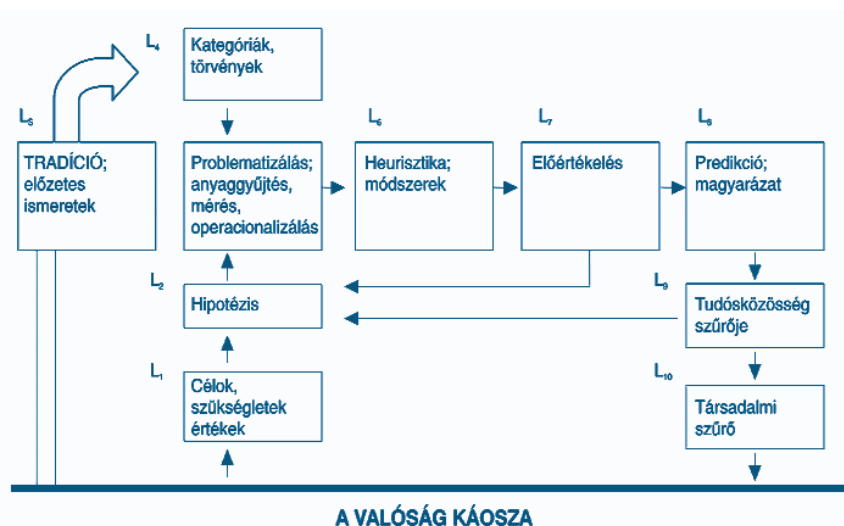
$L_4$

Kategóriák, törvények

$L_3$

TRADÍCIÓ; előzetes ismeretek

Problematizálás; anyaggyűjtés, mérés, operacionalizálás

$L_5$

Heurisztika; módszerek

$L_7$

Előértékelés

$L_8$

Predikció; magyarázat

$L_2$

Hipotézis

$L_9$

Tudósközösség szűrője

$L_1$

Célok, szükségletek értékek

$L_{10}$

Társadalmi szűrő

A VALÓSÁG KÁOSZA